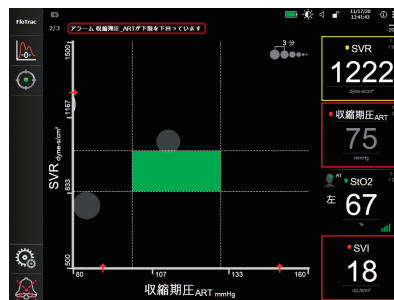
FloTrac

2/3 アラーム 収縮期圧_ARTが下限を下回っています

11/17/20
11:30:20

3 分

1500
1167
SVR dyne-s/cm⁵
833
500
80
107
133
160
収縮期圧ART mmHg

SVR
1222
dyne-s/cm⁵

収縮期圧ART
75
mmHg

A1
StO2
左
67
%

SVI
18
mL/b/m²